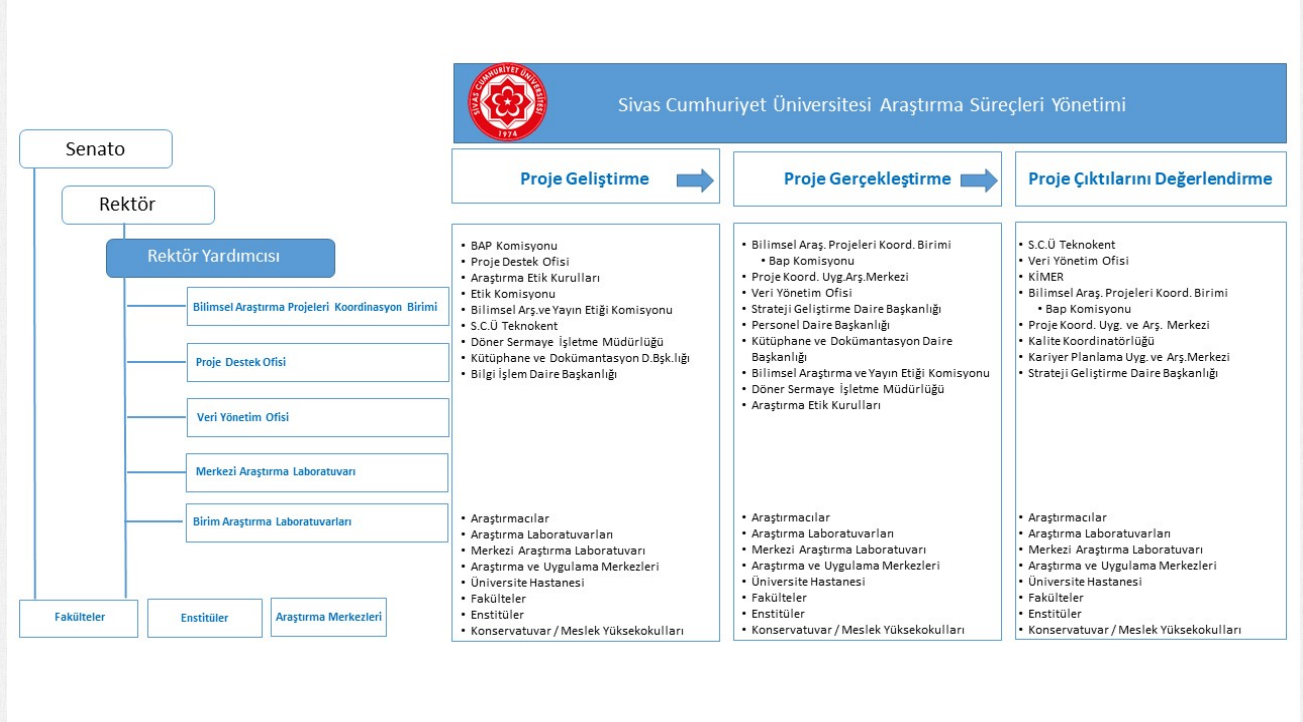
SİVAS CUMHURİYET ÜNİVERSİTESİ 1974

Sivas Cumhuriyet Üniversitesi Araştırma Süreçleri Yönetimi

Senato

Rektör

Rektör Yardımcısı

Bilimsel Araştırma Projeleri Koordinasyon Birimi

Proje Destek Ofisi

Veri Yönetim Ofisi

Merkezi Araştırma Laboratuvarı

Birim Araştırma Laboratuvarları

Fakülteler

Enstitüler

Araştırma Merkezleri

Proje Geliştirme

- BAP Komisyonu
- Proje Destek Ofisi
- Araştırma Etik Kurulları
- Etik Komisyonu
- Bilimsel Arş.ve Yayın Etiği Komisyonu
- S.C.Ü Teknokent
- Döner Sermaye İşletme Müdürlüğü
- Kütüphane ve Dokümantasyon D.Bşk.lığı
- Bilgi İşlem Daire Başkanlığı

- Araştırmacılar
- Araştırma Laboratuvarları
- Merkezi Araştırma Laboratuvarı
- Araştırma ve Uygulama Merkezleri
- Üniversite Hastanesi
- Fakülteler
- Enstitüler
- Konservatuvar / Meslek Yüksekokulları

Proje Gerçekleştirme

- Bilimsel Araş. Projeleri Koord. Birimi
  - Bap Komisyonu
- Proje Koord. Uyg.Arş.Merkezi
- Veri Yönetim Ofisi
- Strateji Geliştirme Daire Başkanlığı
- Personel Daire Başkanlığı
- Kütüphane ve Dokümantasyon Daire Başkanlığı
- Bilimsel Araştırma ve Yayın Etiği Komisyonu
- Döner Sermaye İşletme Müdürlüğü
- Araştırma Etik Kurulları

- Araştırmacılar
- Araştırma Laboratuvarları
- Merkezi Araştırma Laboratuvarı
- Araştırma ve Uygulama Merkezleri
- Üniversite Hastanesi
- Fakülteler
- Enstitüler
- Konservatuvar / Meslek Yüksekokulları

Proje Çıktılarını Değerlendirme

- S.C.Ü Teknokent
- Veri Yönetim Ofisi
- KİMER
- Bilimsel Araş. Projeleri Koord. Birimi
  - Bap Komisyonu
- Proje Koord. Uyg. ve Arş. Merkezi
- Kalite Koordinatörlüğü
- Kariyer Planlama Uyg. ve Arş.Merkezi
- Strateji Geliştirme Daire Başkanlığı

- Araştırmacılar
- Araştırma Laboratuvarları
- Merkezi Araştırma Laboratuvarı
- Araştırma ve Uygulama Merkezleri
- Üniversite Hastanesi
- Fakülteler
- Enstitüler
- Konservatuvar / Meslek Yüksekokulları